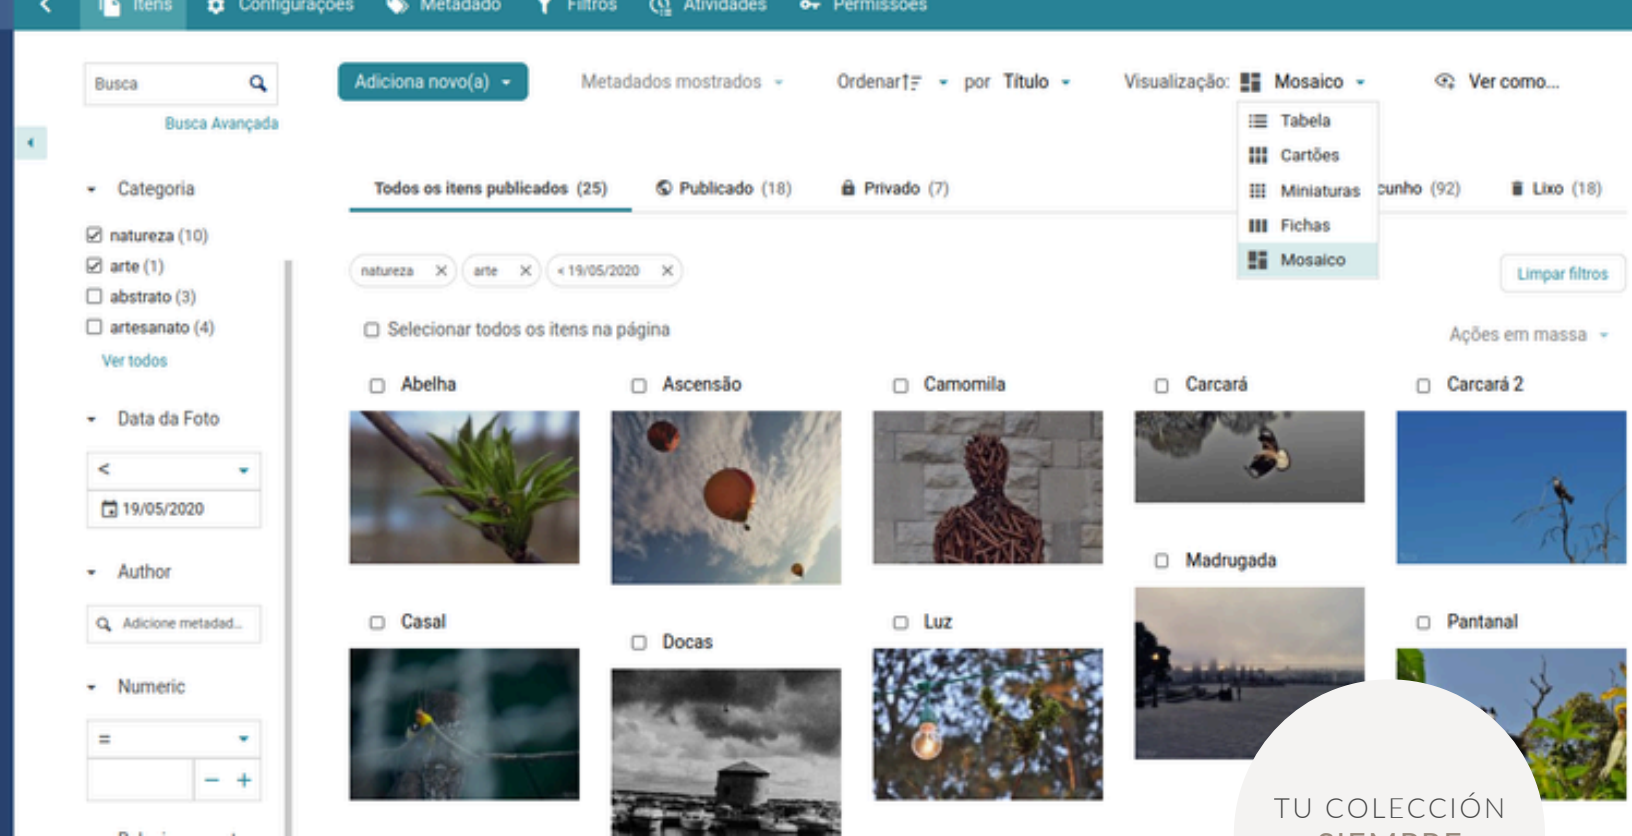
Itens Configurações Metadado Filtros Atividades Permissões

Busca
Busca Avançada

Adiciona novo(a)
Metadados mostrados
Ordenar
por Título
Visualização: Mosaico
Ver como...

Tabela
Cartões
Miniaturas
Fichas
Mosaico

Categoria
natureza (10)
arte (1)
abstrato (3)
artesanato (4)
Ver todos

Data da Foto
<
19/05/2020

Author
Adicione metadad...

Numeric
=
− +

Todos os itens publicados (25)
Publicado (18)
Privado (7)
cunho (92)
Lixo (18)

natureza ✕ arte ✕ < 19/05/2020 ✕
Limpar filtros

Selecionar todos os itens na página
Ações em massa

Abelha
Ascensão
Camomila
Carcará
Carcará 2
Madrugada
Casal
Docas
Luz
Pantanal

TU COLECCIÓN
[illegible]